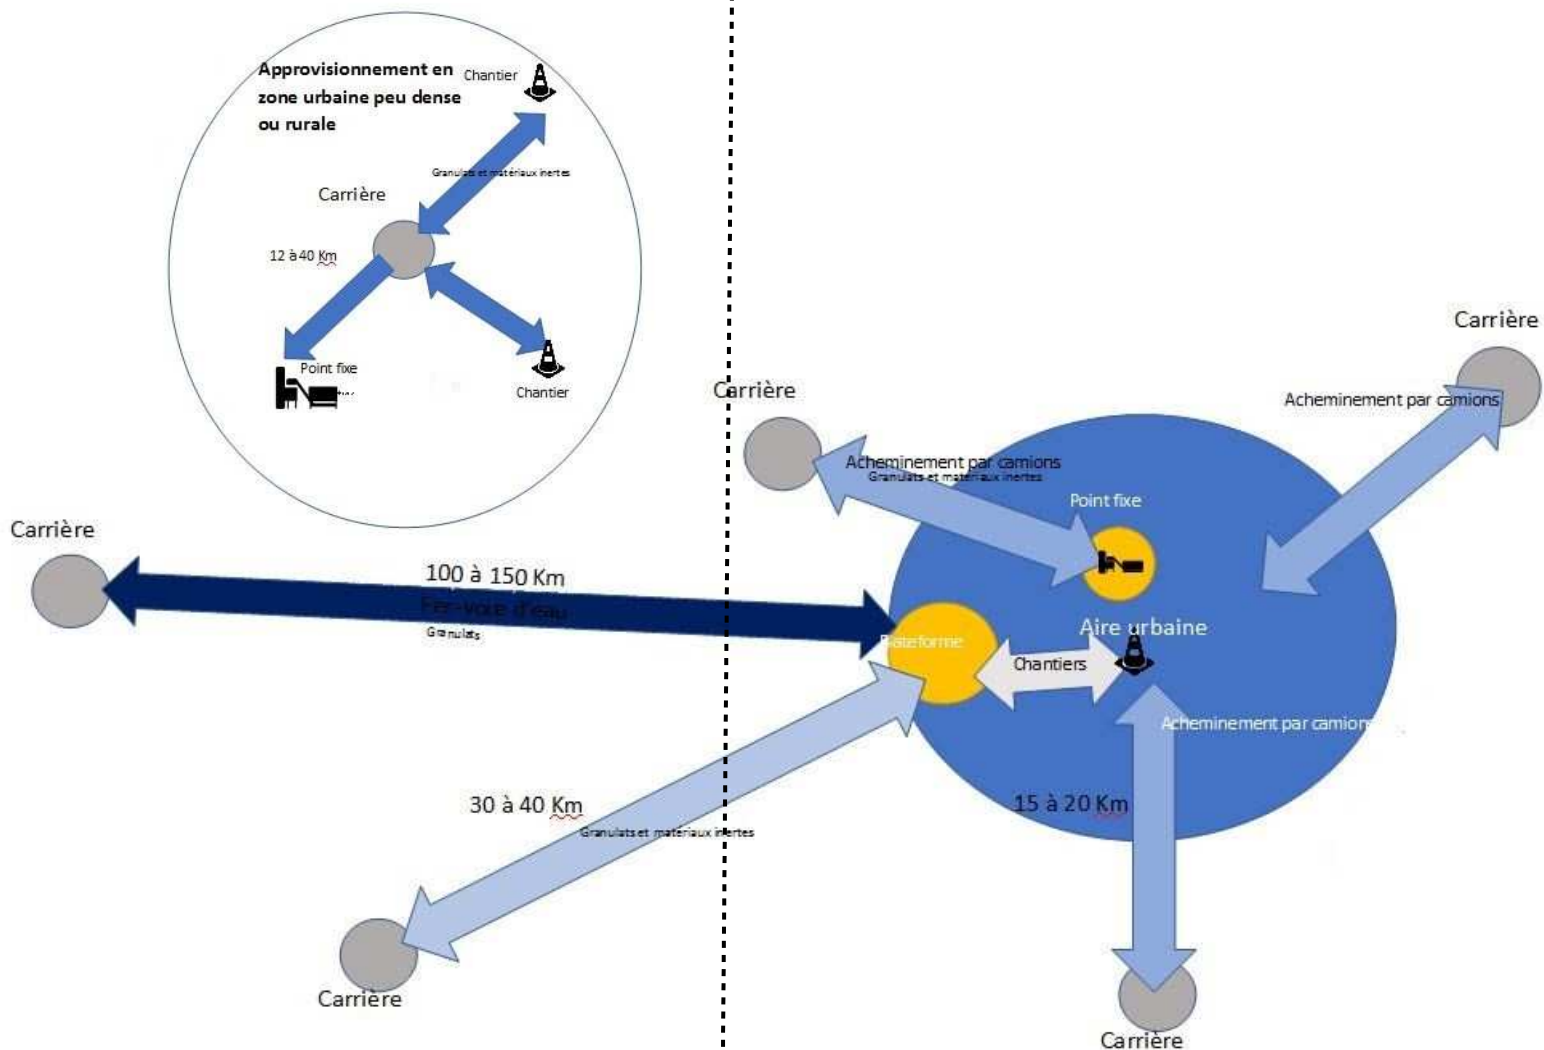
Approvisionnement en zone urbaine peu dense ou rurale

Chantier

Granulats et matériaux inertes

Carrière

12 à 40 Km

Point fixe

Chantier

Carrière

Carrière

Acheminement par camions

Acheminement par camions

Granulats et matériaux inertes

Point fixe

Carrière

100 à 150 Km

Fer-voie d'eau

Granulats

Plateforme

Aire urbaine

Chantiers

Acheminement par camions

30 à 40 Km

Granulats et matériaux inertes

15 à 20 Km

Carrière

Carrière